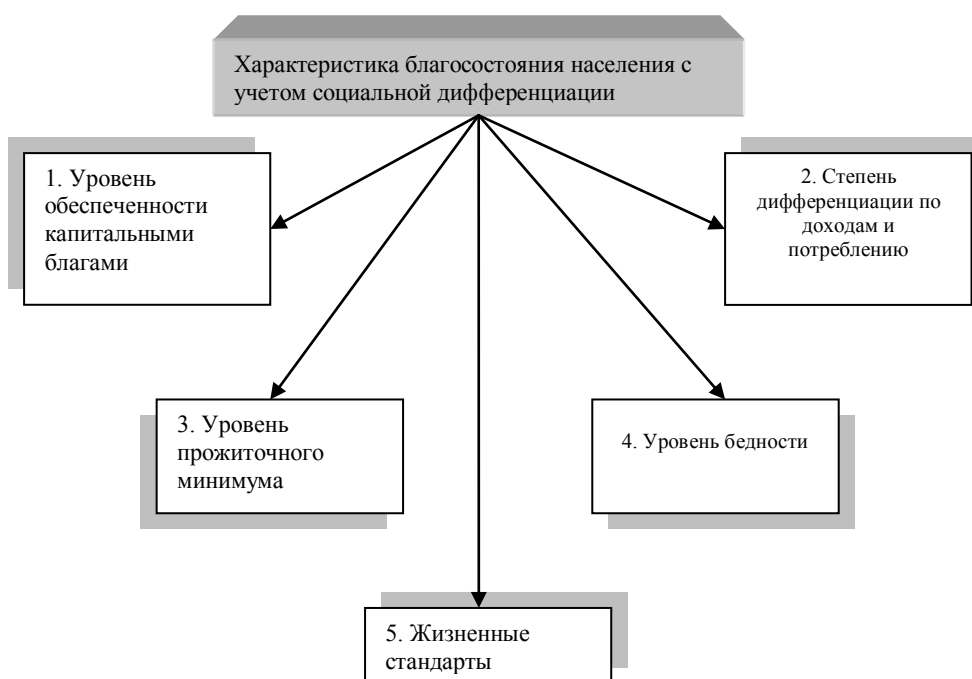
Характеристика благосостояния населения с учетом социальной дифференциации

1. Уровень обеспеченности капитальными благами

2. Степень дифференциации по доходам и потреблению

3. Уровень прожиточного минимума

4. Уровень бедности

5. Жизненные стандарты